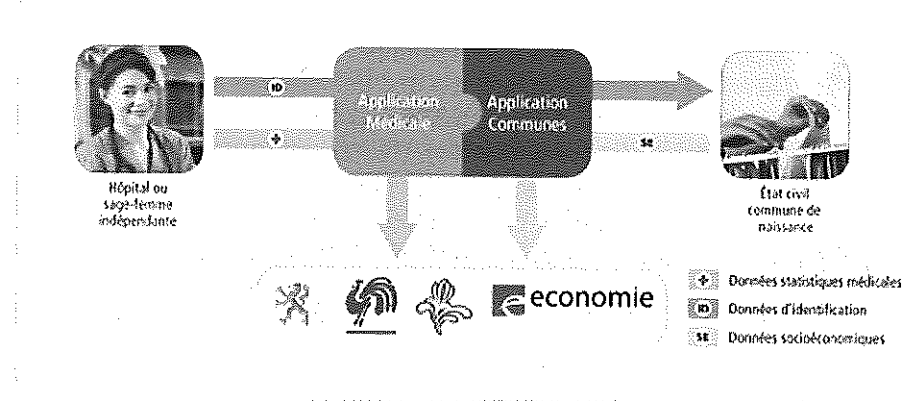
ID

Application Médicale

Application Communes

SE

Hôpital ou sage-femme indépendante

État civil commune de naissance

economie

Données statistiques médicales

ID Données d'identification

SE Données socioéconomiques